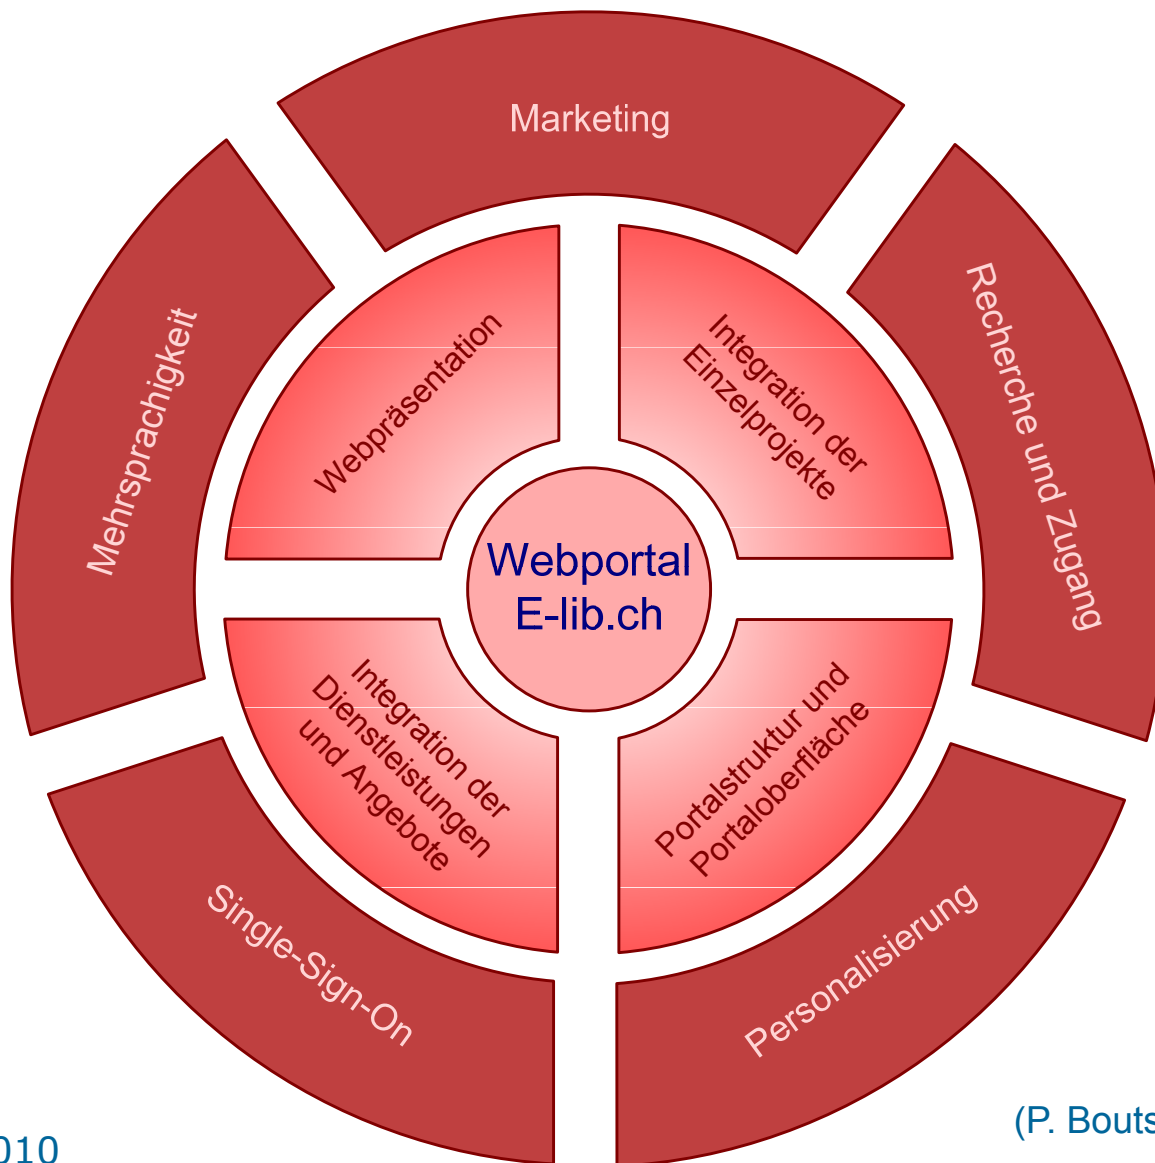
Marketing

Mehrsprachigkeit

Recherche und Zugang

Webpräsentation

Integration der Einzelprojekte

Webportal E-lib.ch

Integration der Dienstleistungen und Angebote

Portalstruktur und Portaloberfläche

Single-Sign-On

Personalisierung

(P. Bouts

010